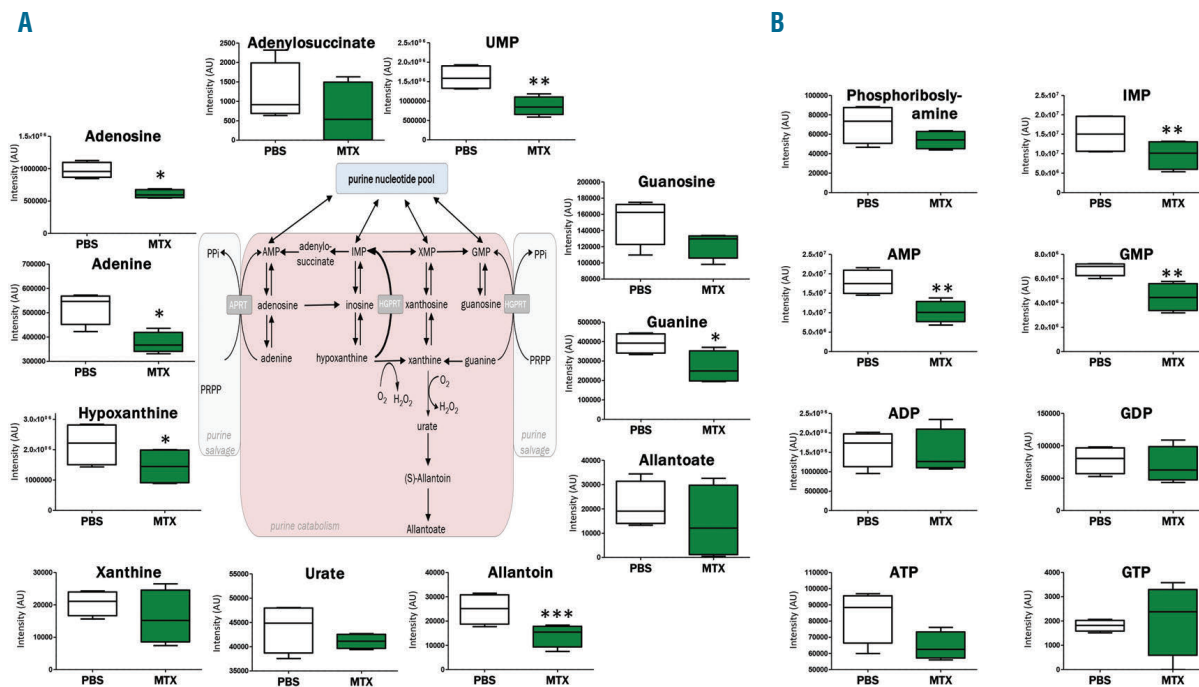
A

Adenylosuccinate
2500
2000
1500
1000
500
0
Intensity (AU)
PBS MTX

UMP
2.5×10^06
2.0×10^06
1.5×10^06
1000000
500000
0
Intensity (AU)
**
PBS MTX

Adenosine
1.5×10^06
1000000
500000
0
Intensity (AU)
*
PBS MTX

Adenine
700000
600000
500000
400000
300000
Intensity (AU)
*
PBS MTX

Hypoxanthine
3.0×10^06
2.0×10^06
1000000
0
Intensity (AU)
*
PBS MTX

purine nucleotide pool

PPi
APRT
PRPP
purine salvage
AMP adenylosuccinate IMP XMP GMP
adenosine inosine HGPRT xanthosine guanosine
adenine hypoxanthine xanthine guanine
$O_2$ $H_2O_2$ $O_2$ $H_2O_2$
urate
(S)-Allantoin
Allantoate
purine catabolism
HGPRT
PPi
PRPP
purine salvage

Guanosine
200000
180000
160000
140000
120000
100000
Intensity (AU)
PBS MTX

Guanine
500000
400000
300000
200000
100000
0
Intensity (AU)
*
PBS MTX

Allantoate
40000
30000
20000
10000
0
Intensity (AU)
PBS MTX

Xanthine
30000
20000
10000
0
Intensity (AU)
PBS MTX

Urate
55000
50000
45000
40000
35000
Intensity (AU)
PBS MTX

Allantoin
40000
30000
20000
10000
0
Intensity (AU)
***
PBS MTX

B

Phosphoribosylamine
100000
80000
60000
40000
20000
0
Intensity (AU)
PBS MTX

IMP
2.5×10^07
2.0×10^07
1.5×10^07
1.0×10^07
5.0×10^06
Intensity (AU)
**
PBS MTX

AMP
2.5×10^07
2.0×10^07
1.5×10^07
1.0×10^07
5.0×10^06
Intensity (AU)
**
PBS MTX

GMP
8.0×10^06
6.0×10^06
4.0×10^06
2.0×10^06
0
Intensity (AU)
**
PBS MTX

ADP
2.5×10^06
2.0×10^06
1.5×10^06
1000000
500000
0
Intensity (AU)
PBS MTX

GDP
150000
100000
50000
0
Intensity (AU)
PBS MTX

ATP
110000
100000
90000
80000
70000
60000
Intensity (AU)
PBS MTX

GTP
4000
3000
2000
1000
0
Intensity (AU)
PBS MTX